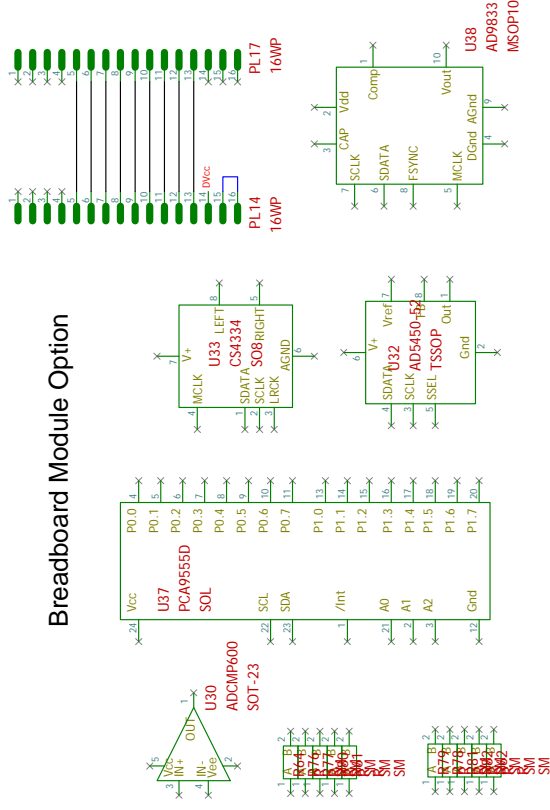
Breadboard Module Option

PL17
16WP
1 2 3 4 5 6 7 8 9 10 11 12 13 14 15 16

PL14
16WP
1 2 3 4 5 6 7 8 9 10 11 12 13 14 15 16
DVcc

U38
AD9833
MSOP10
Vdd 2
Comp 1
CAP 3
Vout 10
AGnd 9
SCLK 7
SDATA 6
FSYNC 8
MCLK 5
DGnd 4

U33
CS4334
SO8
V+ 7
LEFT 8
RIGHT 5
MCLK 4
SDATA 1
SCLK 2
LRCK 3
AGND 6

U32
AD5450-52
TSSOP
V+ 6
Vref 7
Fb 8
Out 1
SDATA 4
SCLK 3
SSEL 5
Gnd 2

U37
PCA9555D
SOL
Vcc 24
SCL 22
SDA 23
/Int 1
A0 21
A1 2
A2 3
Gnd 12
P0.0 4
P0.1 5
P0.2 6
P0.3 7
P0.4 8
P0.5 9
P0.6 10
P0.7 11
P1.0 13
P1.1 14
P1.2 15
P1.3 16
P1.4 17
P1.5 18
P1.6 19
P1.7 20

U30
ADCMP600
SOT-23
Vcc 5
IN+ 3
OUT 1
IN- 4
Vee 2

A B
R64
R76
R77
R78
R80
R81
SM
SM
SM

A B
R79
R78
R81
R83
R82
SM
SM
SM